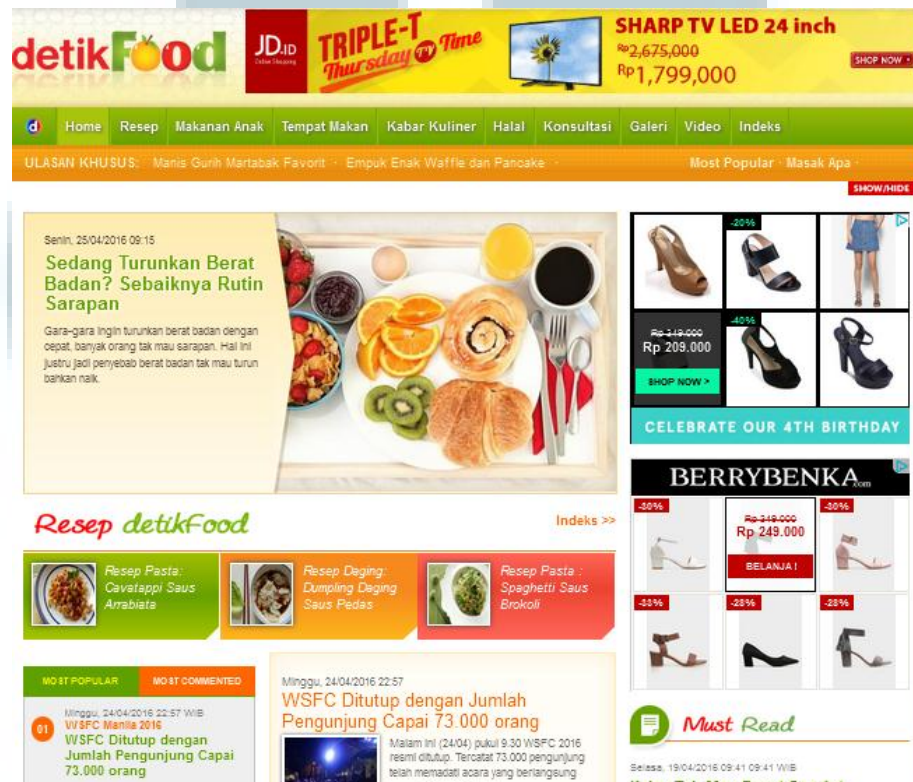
detikFood

JD.ID
TRIPLE-T Thursday TV Time
SHARP TV LED 24 inch
Rp2,675,000
Rp1,799,000
SHOP NOW

d Home Resep Makanan Anak Tempat Makan Kabar Kuliner Halal Konsultasi Galeri Video Indeks

ULASAN KHUSUS: Manis Gurih Martabak Favorit · Empuk Enak Waffle dan Pancake ·
Most Popular · Masak Apa ·
SHOW/HIDE

Senin, 25/04/2016 09:15
Sedang Turunkan Berat Badan? Sebaiknya Rutin Sarapan
Gara-gara ingin turunkan berat badan dengan cepat, banyak orang tak mau sarapan. Hal ini justru jadi penyebab berat badan tak mau turun bahkan naik.

-20%
Rp 249.000
Rp 209.000
-40%
SHOP NOW >
CELEBRATE OUR 4TH BIRTHDAY

BERRYBENKA.com
-30%
Rp 349.000
Rp 249.000
-30%
BELANJA !
-33%
-28%
-28%

Resep detikFood
Indeks >>

Resep Pasta: Cavatappi Saus Arrabiata
Resep Daging: Dumpling Daging Saus Pedas
Resep Pasta : Spaghetti Saus Brokoli

MOST POPULAR
MOST COMMENTED
Minggu, 24/04/2016 22:57 WIB
WSFC Manila 2016
01
WSFC Ditutup dengan Jumlah Pengunjung Capai 73.000 orang

Minggu, 24/04/2016 22:57
WSFC Ditutup dengan Jumlah Pengunjung Capai 73.000 orang
Malam ini (24/04) pukul 9.30 WSFC 2016 resmi ditutup. Tercatat 73.000 pengunjung telah memadati acara yang berlangsung

Must Read
Selasa, 19/04/2016 09:41 09:41 WIB
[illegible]